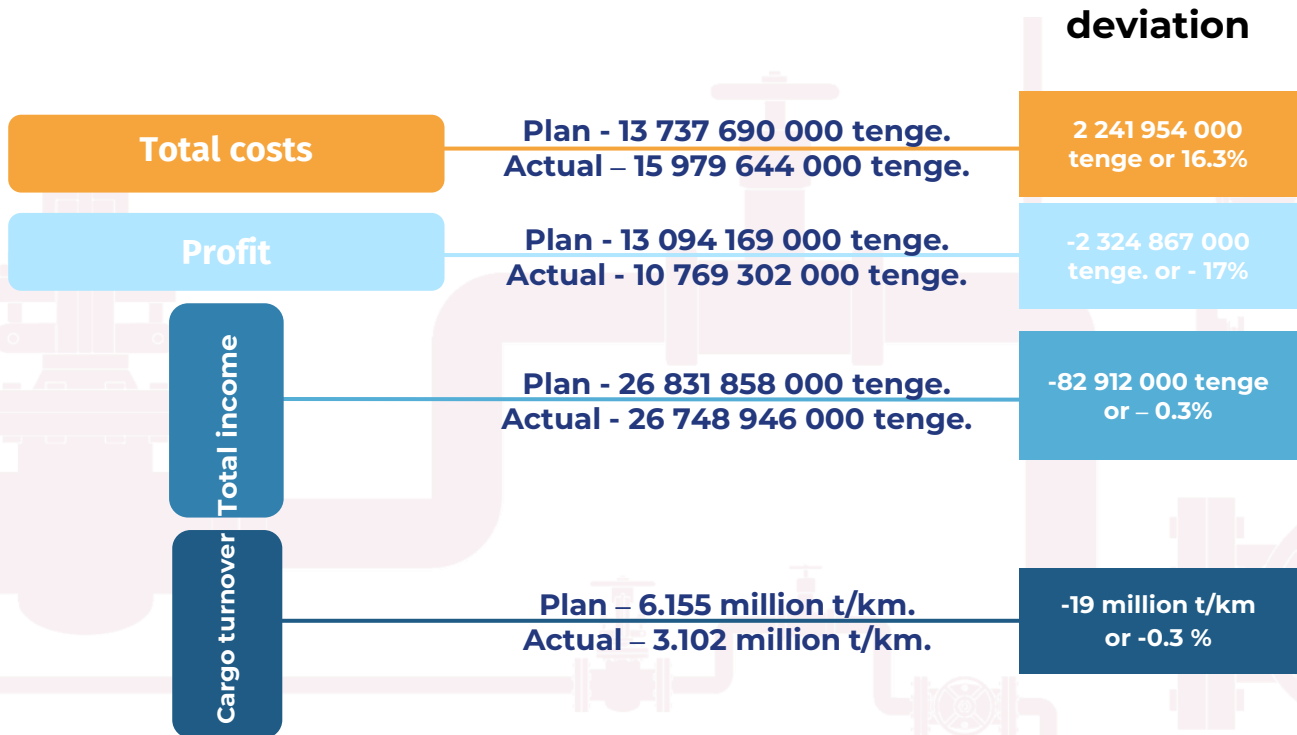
deviation

Total costs

Plan - 13 737 690 000 tenge.
Actual – 15 979 644 000 tenge.

2 241 954 000 tenge or 16.3%

Profit

Plan - 13 094 169 000 tenge.
Actual - 10 769 302 000 tenge.

-2 324 867 000 tenge. or - 17%

Total income

Plan - 26 831 858 000 tenge.
Actual - 26 748 946 000 tenge.

-82 912 000 tenge or – 0.3%

Cargo turnover

Plan – 6.155 million t/km.
Actual – 3.102 million t/km.

-19 million t/km or -0.3 %